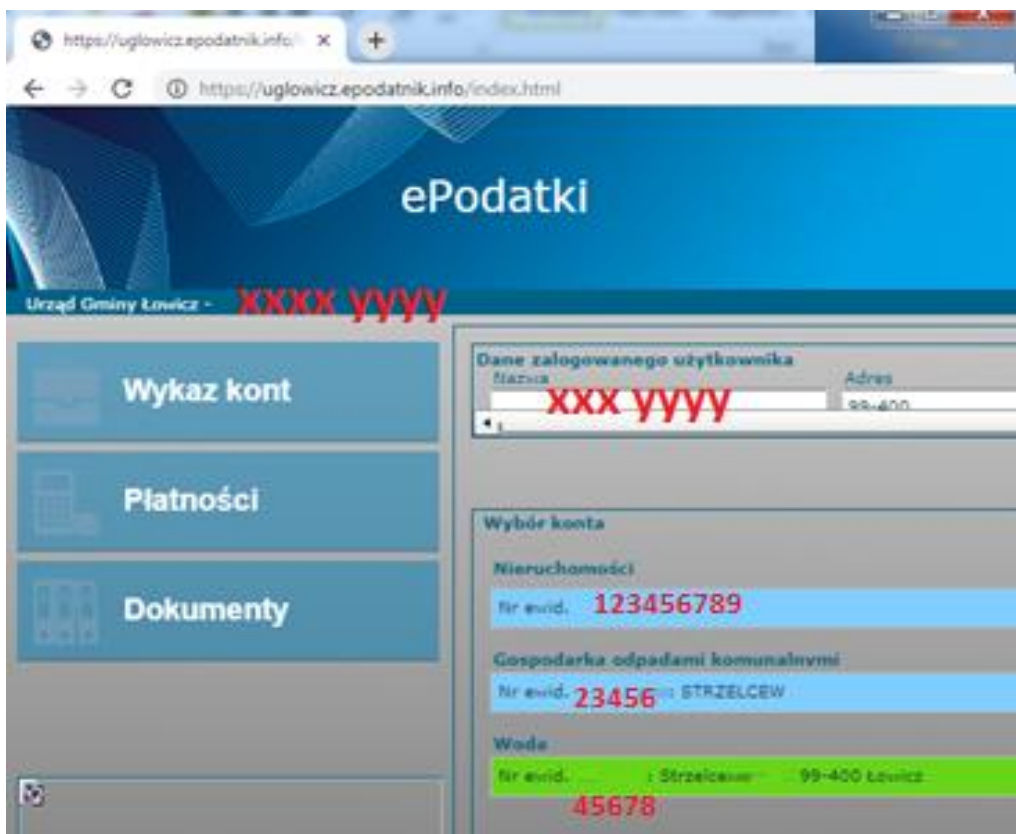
https://uglowicz.epodatnik.info/ ×

https://uglowicz.epodatnik.info/index.html

ePodatki

Urząd Gminy Łowicz - xxxx yyyy

Wykaz kont

Płatności

Dokumenty

Dane zalogowanego użytkownika

Nazwa

xxx yyyy

Adres

99-400

Wybór konta

Nieruchomości

Nr ewid. 123456789

Gospodarka odpadami komunalnymi

Nr ewid. 23456 : STRZELCEW

Woda

Nr ewid. : Strzelce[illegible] 99-400 Łowicz

45678